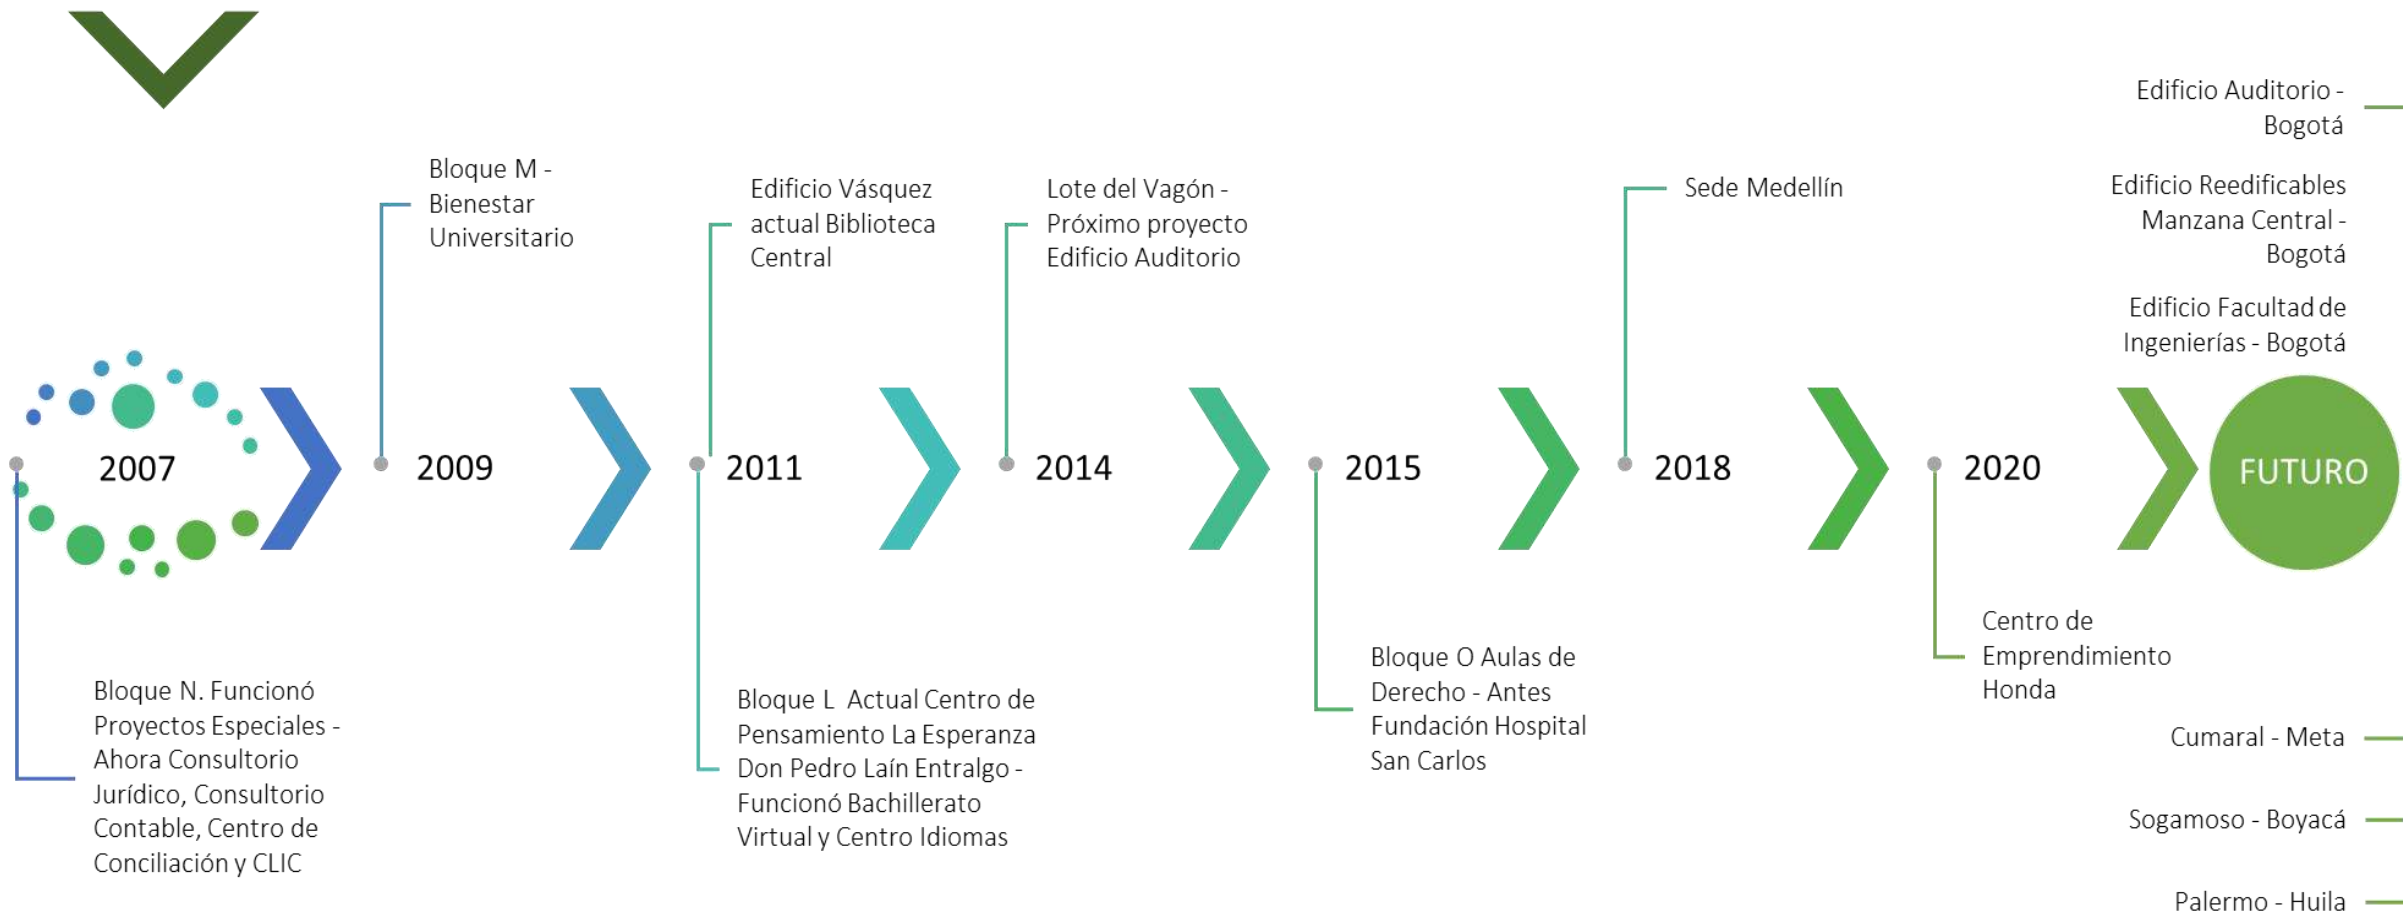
Edificio Auditorio - Bogotá

Bloque M - Bienestar Universitario

Edificio Vásquez actual Biblioteca Central

Lote del Vagón - Próximo proyecto Edificio Auditorio

Sede Medellín

Edificio Reedificables Manzana Central - Bogotá

Edificio Facultad de Ingenierías - Bogotá

2007

2009

2011

2014

2015

2018

2020

FUTURO

Centro de Emprendimiento Honda

Bloque O Aulas de Derecho - Antes Fundación Hospital San Carlos

Bloque L Actual Centro de Pensamiento La Esperanza Don Pedro Laín Entralgo - Funcionó Bachillerato Virtual y Centro Idiomas

Bloque N. Funcionó Proyectos Especiales - Ahora Consultorio Jurídico, Consultorio Contable, Centro de Conciliación y CLIC

Cumaral - Meta

Sogamoso - Boyacá

Palermo - Huila